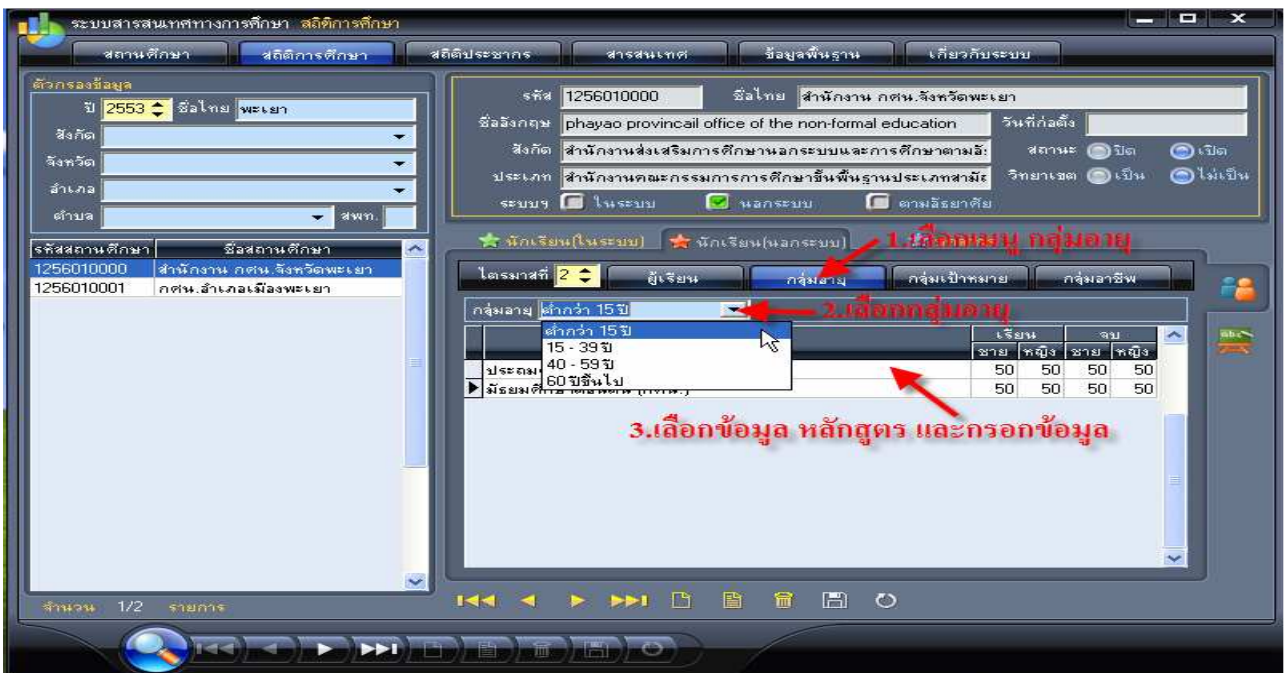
ระบบสารสนเทศทางการศึกษา สถิติการศึกษา

สถานศึกษา | สถิติการศึกษา | สถิติประชากร | สารสนเทศ | ข้อมูลพื้นฐาน | เกี่ยวกับระบบ

ตัวกรองข้อมูล
ปี 2553 ชื่อไทย พะเยา
สังกัด
จังหวัด
อำเภอ
ตำบล
สพท.

| รหัสสถานศึกษา | ชื่อสถานศึกษา |
|---|---|
| 1256010000 | สำนักงาน กศน.จังหวัดพะเยา |
| 1256010001 | กศน.อำเภอเมืองพะเยา |

จำนวน 1/2 รายการ

รหัส 1256010000 ชื่อไทย สำนักงาน กศน.จังหวัดพะเยา
ชื่ออังกฤษ phayao provincail office of the non-formal education วันที่ก่อตั้ง
สังกัด สำนักงานส่งเสริมการศึกษานอกระบบและการศึกษาตามอั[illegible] สถานะ ปิด เปิด
ประเภท สำนักงานคณะกรรมการการศึกษาขั้นพื้นฐานประเภทสามัญ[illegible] วิทยาเขต เป็น ไม่เป็น
ระบบฯ ในระบบ นอกระบบ ตามอัธยาศัย

นักเรียน(ในระบบ) นักเรียน(นอกระบบ)

1.เลือกเมนู กลุ่มอายุ

ไตรมาสที่ 2 ผู้เรียน กลุ่มอายุ กลุ่มเป้าหมาย กลุ่มอาชีพ

กลุ่มอายุ ต่ำกว่า 15 ปี
2.เลือกกลุ่มอายุ

ต่ำกว่า 15 ปี
15 - 39 ปี
40 - 59 ปี
60 ปีขึ้นไป

| | เรียน ชาย | เรียน หญิง | จบ ชาย | จบ หญิง |
|---|---|---|---|---|
| ประถม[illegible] | 50 | 50 | 50 | 50 |
| มัธยมศึกษา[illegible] | 50 | 50 | 50 | 50 |

3.เลือกข้อมูล หลักสูตร และกรอกข้อมูล